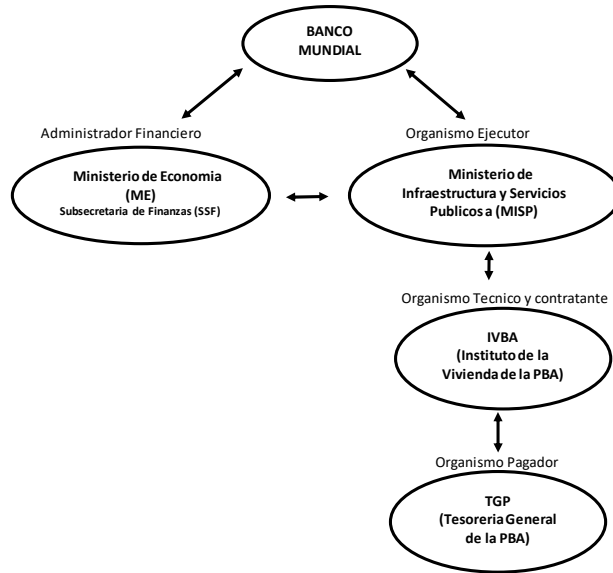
BANCO MUNDIAL

Administrador Financiero

Organismo Ejecutor

Ministerio de Economia (ME)
Subsecretaria de Finanzas (SSF)

Ministerio de Infraestructura y Servicios Publicos a (MISP)

Organismo Tecnico y contratante

IVBA (Instituto de la Vivienda de la PBA)

Organismo Pagador

TGP (Tesoreria General de la PBA)